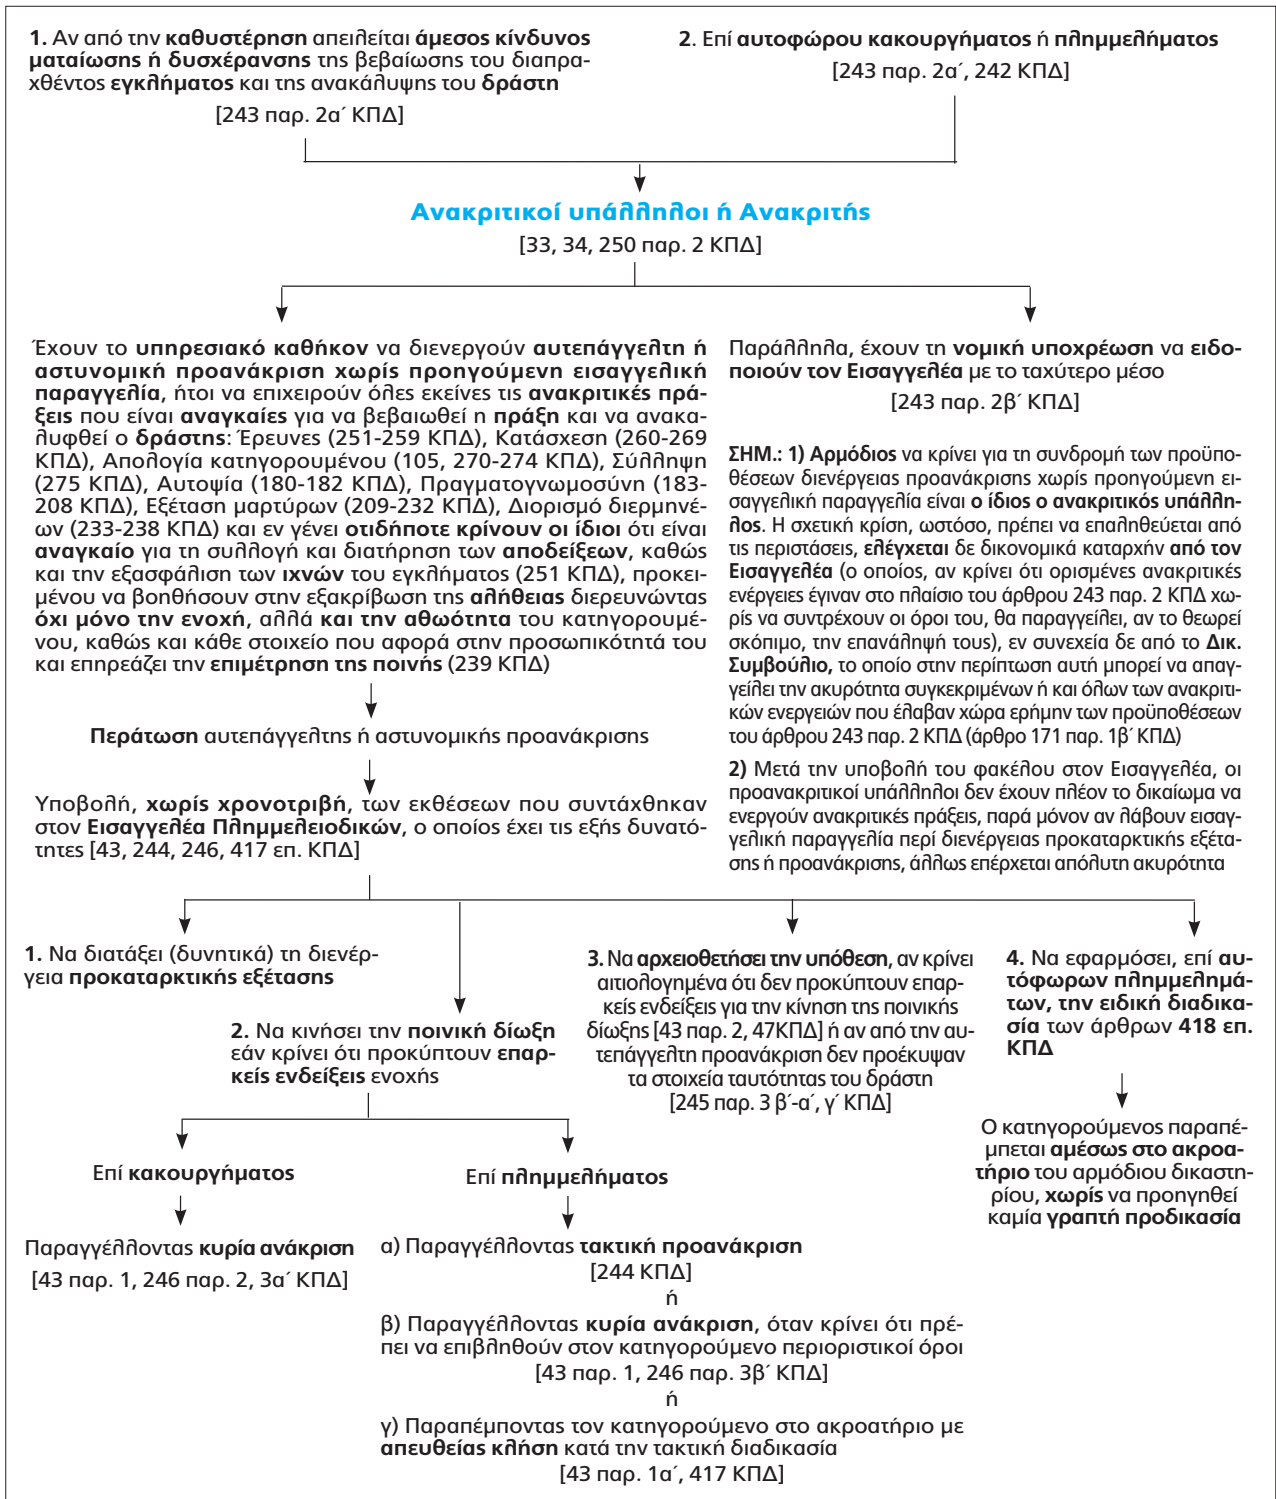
1. Αν από την καθυστέρηση απειλείται άμεσος κίνδυνος ματαίωσης ή δυσχέρανσης της βεβαίωσης του διαπραχθέντος εγκλήματος και της ανακάλυψης του δράστη
[243 παρ. 2α΄ ΚΠΔ]

2. Επί αυτοφώρου κακουργήματος ή πλημμελήματος
[243 παρ. 2α΄, 242 ΚΠΔ]

Ανακριτικοί υπάλληλοι ή Ανακριτής
[33, 34, 250 παρ. 2 ΚΠΔ]

Έχουν το υπηρεσιακό καθήκον να διενεργούν αυτεπάγγελτη ή αστυνομική προανάκριση χωρίς προηγούμενη εισαγγελική παραγγελία, ήτοι να επιχειρούν όλες εκείνες τις ανακριτικές πράξεις που είναι αναγκαίες για να βεβαιωθεί η πράξη και να ανακαλυφθεί ο δράστης: Έρευνες (251-259 ΚΠΔ), Κατάσχεση (260-269 ΚΠΔ), Απολογία κατηγορουμένου (105, 270-274 ΚΠΔ), Σύλληψη (275 ΚΠΔ), Αυτοψία (180-182 ΚΠΔ), Πραγματογνωμοσύνη (183-208 ΚΠΔ), Εξέταση μαρτύρων (209-232 ΚΠΔ), Διορισμό διερμηνέων (233-238 ΚΠΔ) και εν γένει οτιδήποτε κρίνουν οι ίδιοι ότι είναι αναγκαίο για τη συλλογή και διατήρηση των αποδείξεων, καθώς και την εξασφάλιση των ιχνών του εγκλήματος (251 ΚΠΔ), προκειμένου να βοηθήσουν στην εξακρίβωση της αλήθειας διερευνώντας όχι μόνο την ενοχή, αλλά και την αθωότητα του κατηγορουμένου, καθώς και κάθε στοιχείο που αφορά στην προσωπικότητά του και επηρεάζει την επιμέτρηση της ποινής (239 ΚΠΔ)

Περάτωση αυτεπάγγελτης ή αστυνομικής προανάκρισης

Υποβολή, χωρίς χρονοτριβή, των εκθέσεων που συντάχθηκαν στον Εισαγγελέα Πλημμελειοδικών, ο οποίος έχει τις εξής δυνατότητες [43, 244, 246, 417 επ. ΚΠΔ]

Παράλληλα, έχουν τη νομική υποχρέωση να ειδοποιούν τον Εισαγγελέα με το ταχύτερο μέσο
[243 παρ. 2β΄ ΚΠΔ]

ΣΗΜ.: 1) Αρμόδιος να κρίνει για τη συνδρομή των προϋποθέσεων διενέργειας προανάκρισης χωρίς προηγούμενη εισαγγελική παραγγελία είναι ο ίδιος ο ανακριτικός υπάλληλος. Η σχετική κρίση, ωστόσο, πρέπει να επαληθεύεται από τις περιστάσεις, ελέγχεται δε δικονομικά καταρχήν από τον Εισαγγελέα (ο οποίος, αν κρίνει ότι ορισμένες ανακριτικές ενέργειες έγιναν στο πλαίσιο του άρθρου 243 παρ. 2 ΚΠΔ χωρίς να συντρέχουν οι όροι του, θα παραγγείλει, αν το θεωρεί σκόπιμο, την επανάληψή τους), εν συνεχεία δε από το Δικ. Συμβούλιο, το οποίο στην περίπτωση αυτή μπορεί να απαγγείλει την ακυρότητα συγκεκριμένων ή και όλων των ανακριτικών ενεργειών που έλαβαν χώρα ερήμην των προϋποθέσεων του άρθρου 243 παρ. 2 ΚΠΔ (άρθρο 171 παρ. 1β΄ ΚΠΔ)

2) Μετά την υποβολή του φακέλου στον Εισαγγελέα, οι προανακριτικοί υπάλληλοι δεν έχουν πλέον το δικαίωμα να ενεργούν ανακριτικές πράξεις, παρά μόνον αν λάβουν εισαγγελική παραγγελία περί διενέργειας προκαταρκτικής εξέτασης ή προανάκρισης, άλλως επέρχεται απόλυτη ακυρότητα

1. Να διατάξει (δυνητικά) τη διενέργεια προκαταρκτικής εξέτασης

2. Να κινήσει την ποινική δίωξη εάν κρίνει ότι προκύπτουν επαρκείς ενδείξεις ενοχής

3. Να αρχειοθετήσει την υπόθεση, αν κρίνει αιτιολογημένα ότι δεν προκύπτουν επαρκείς ενδείξεις για την κίνηση της ποινικής δίωξης [43 παρ. 2, 47ΚΠΔ] ή αν από την αυτεπάγγελτη προανάκριση δεν προέκυψαν τα στοιχεία ταυτότητας του δράστη
[245 παρ. 3 β΄-α΄, γ΄ ΚΠΔ]

4. Να εφαρμόσει, επί αυτόφωρων πλημμελημάτων, την ειδική διαδικασία των άρθρων 418 επ. ΚΠΔ

Ο κατηγορούμενος παραπέμπεται αμέσως στο ακροατήριο του αρμόδιου δικαστηρίου, χωρίς να προηγηθεί καμία γραπτή προδικασία

Επί κακουργήματος

Παραγγέλλοντας κυρία ανάκριση
[43 παρ. 1, 246 παρ. 2, 3α΄ ΚΠΔ]

Επί πλημμελήματος

α) Παραγγέλλοντας τακτική προανάκριση
[244 ΚΠΔ]
ή
β) Παραγγέλλοντας κυρία ανάκριση, όταν κρίνει ότι πρέπει να επιβληθούν στον κατηγορούμενο περιοριστικοί όροι
[43 παρ. 1, 246 παρ. 3β΄ ΚΠΔ]
ή
γ) Παραπέμποντας τον κατηγορούμενο στο ακροατήριο με απευθείας κλήση κατά την τακτική διαδικασία
[43 παρ. 1α΄, 417 ΚΠΔ]